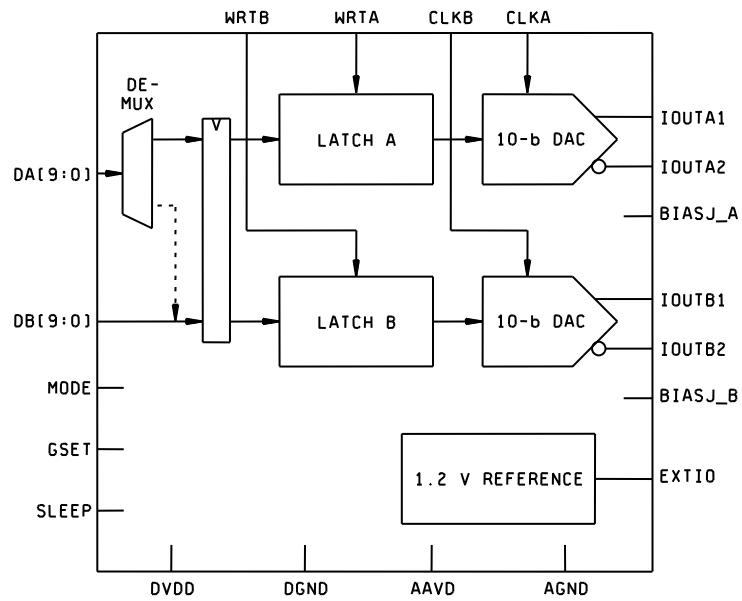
WRTB WRTA CLKB CLKA

DE-MUX

V

LATCH A

10-b DAC

IOUTA1

IOUTA2

BIASJ_A

DA[9:0]

DB[9:0]

LATCH B

10-b DAC

IOUTB1

IOUTB2

BIASJ_B

MODE

GSET

SLEEP

1.2 V REFERENCE

EXTIO

DVDD DGND AAVD AGND